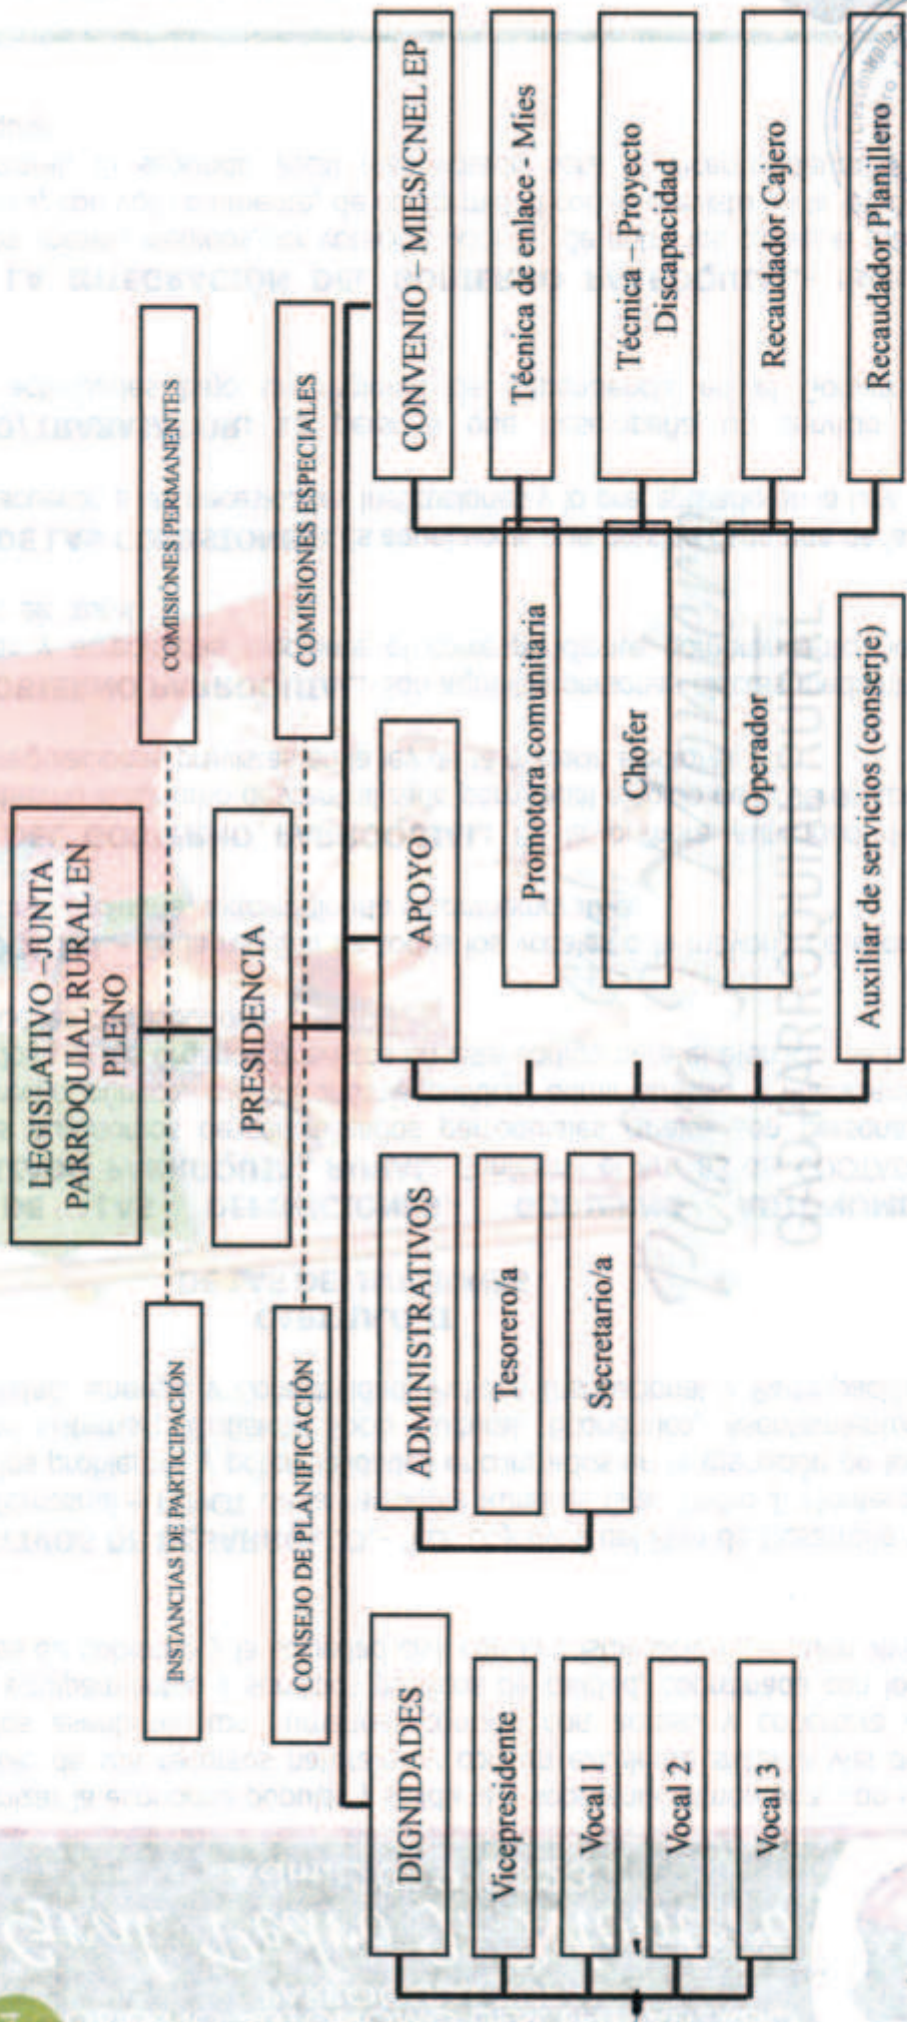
LEGISLATIVO –JUNTA PARROQUIAL RURAL EN PLENO

INSTANCIAS DE PARTICIPACIÓN

COMISIONES PERMANENTES

PRESIDENCIA

CONSEJO DE PLANIFICACIÓN

COMISIONES ESPECIALES

DIGNIDADES

Vicepresidente

Vocal 1

Vocal 2

Vocal 3

ADMINISTRATIVOS

Tesorero/a

Secretario/a

APOYO

Promotora comunitaria

Chofer

Operador

Auxiliar de servicios (conserje)

CONVENIO –MIES/CNEL EP

Técnica de enlace - Mies

Técnica – Proyecto Discapacidad

Recaudador Cajero

Recaudador Planillero